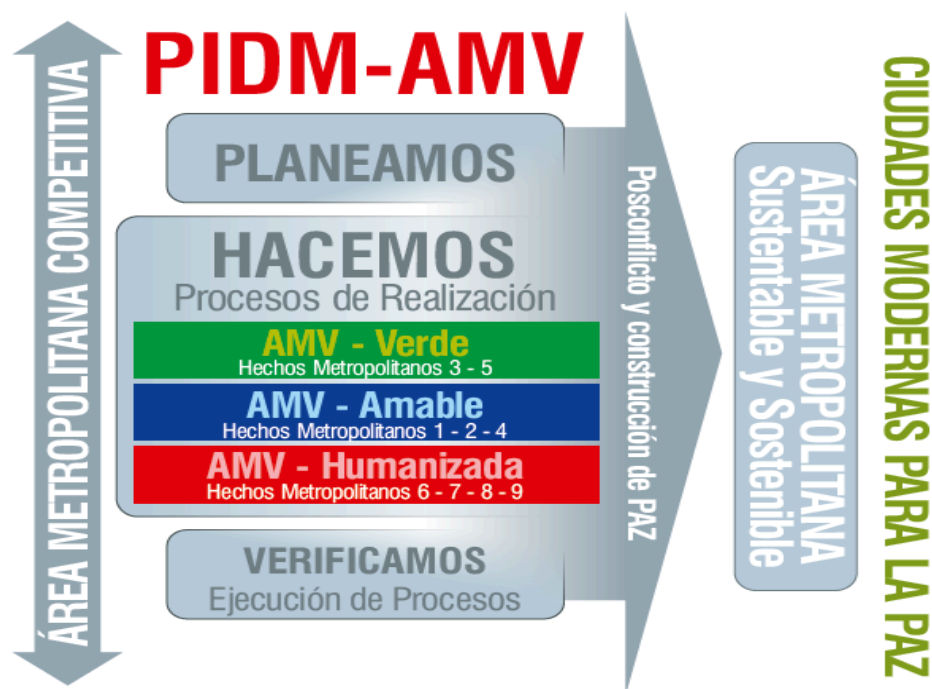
ÁREA METROPOLITANA COMPETITIVA

PIDM-AMV

PLANEAMOS

HACEMOS
Procesos de Realización

AMV - Verde
Hechos Metropolitanos 3 - 5

AMV - Amable
Hechos Metropolitanos 1 - 2 - 4

AMV - Humanizada
Hechos Metropolitanos 6 - 7 - 8 - 9

VERIFICAMOS
Ejecución de Procesos

Posconflicto y construcción de PAZ

ÁREA METROPOLITANA
Sustentable y Sostenible

CIUDADES MODERNAS PARA LA PAZ